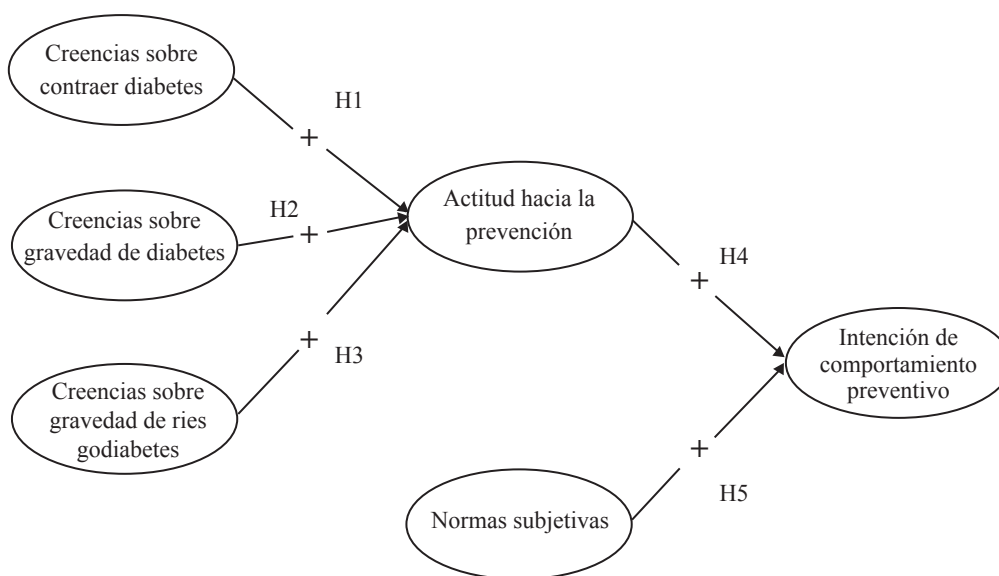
Creencias sobre contraer diabetes

H1

+

Creencias sobre gravedad de diabetes

H2

+

Actitud hacia la prevención

+

H3

Creencias sobre gravedad de ries godiabetes

+

H4

Intención de comportamiento preventivo

+

H5

Normas subjetivas